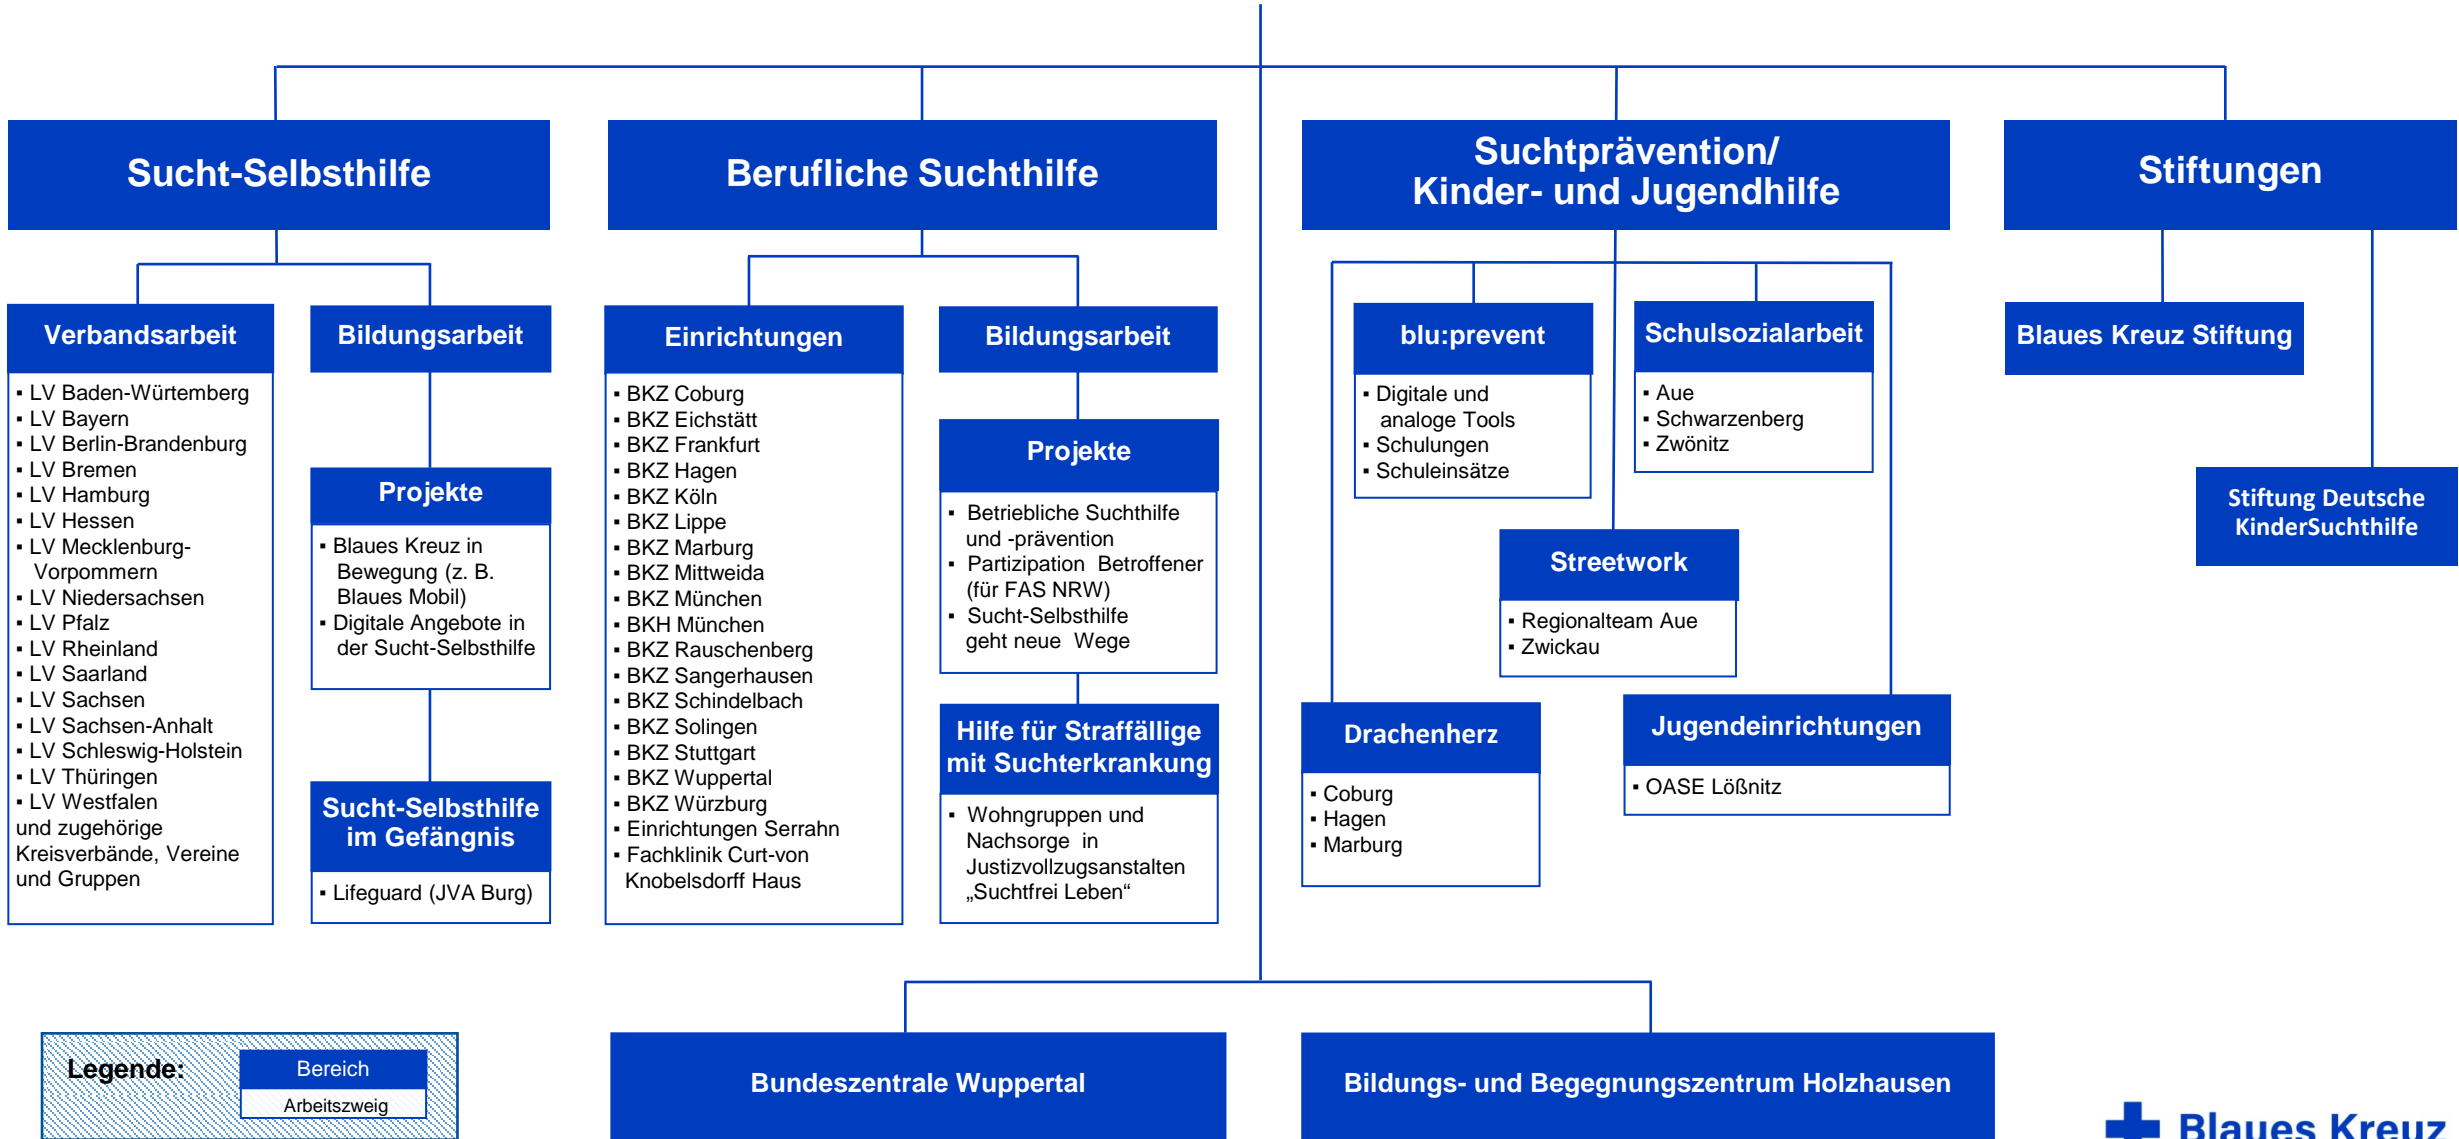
Sucht-Selbsthilfe

Berufliche Suchthilfe

Suchtprävention/
Kinder- und Jugendhilfe

Stiftungen

Verbandsarbeit
- LV Baden-Würtemberg
- LV Bayern
- LV Berlin-Brandenburg
- LV Bremen
- LV Hamburg
- LV Hessen
- LV Mecklenburg-Vorpommern
- LV Niedersachsen
- LV Pfalz
- LV Rheinland
- LV Saarland
- LV Sachsen
- LV Sachsen-Anhalt
- LV Schleswig-Holstein
- LV Thüringen
- LV Westfalen
und zugehörige Kreisverbände, Vereine und Gruppen

Bildungsarbeit

Projekte
- Blaues Kreuz in Bewegung (z. B. Blaues Mobil)
- Digitale Angebote in der Sucht-Selbsthilfe

Sucht-Selbsthilfe im Gefängnis
- Lifeguard (JVA Burg)

Einrichtungen
- BKZ Coburg
- BKZ Eichstätt
- BKZ Frankfurt
- BKZ Hagen
- BKZ Köln
- BKZ Lippe
- BKZ Marburg
- BKZ Mittweida
- BKZ München
- BKH München
- BKZ Rauschenberg
- BKZ Sangerhausen
- BKZ Schindelbach
- BKZ Solingen
- BKZ Stuttgart
- BKZ Wuppertal
- BKZ Würzburg
- Einrichtungen Serrahn
- Fachklinik Curt-von Knobelsdorff Haus

Bildungsarbeit

Projekte
- Betriebliche Suchthilfe und -prävention
- Partizipation Betroffener (für FAS NRW)
- Sucht-Selbsthilfe geht neue Wege

Hilfe für Straffällige mit Suchterkrankung
- Wohngruppen und Nachsorge in Justizvollzugsanstalten „Suchtfrei Leben“

blu:prevent
- Digitale und analoge Tools
- Schulungen
- Schuleinsätze

Schulsozialarbeit
- Aue
- Schwarzenberg
- Zwönitz

Streetwork
- Regionalteam Aue
- Zwickau

Drachenherz
- Coburg
- Hagen
- Marburg

Jugendeinrichtungen
- OASE Lößnitz

Blaues Kreuz Stiftung

Stiftung Deutsche KinderSuchthilfe

Legende:
Bereich
Arbeitszweig

Bundeszentrale Wuppertal

Bildungs- und Begegnungszentrum Holzhausen

Blaues Kreuz